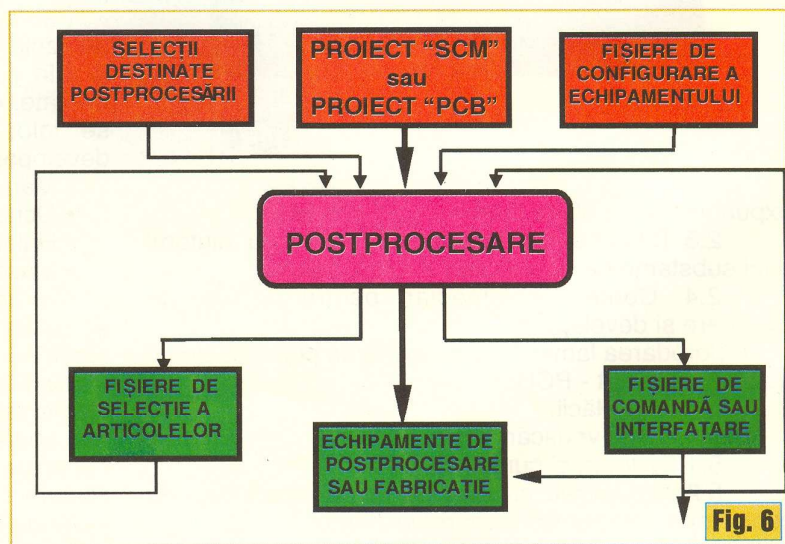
SELECTII DESTINATE POSTPROCESĂRII

PROIECT "SCM" sau PROIECT "PCB"

FIŞIERE DE CONFIGURARE A ECHIPAMENTULUI

POSTPROCESARE

FIŞIERE DE SELECŢIE A ARTICOLELOR

ECHIPAMENTE DE POSTPROCESARE SAU FABRICAŢIE

FIŞIERE DE COMANDĂ SAU INTERFAŢARE

Fig. 6